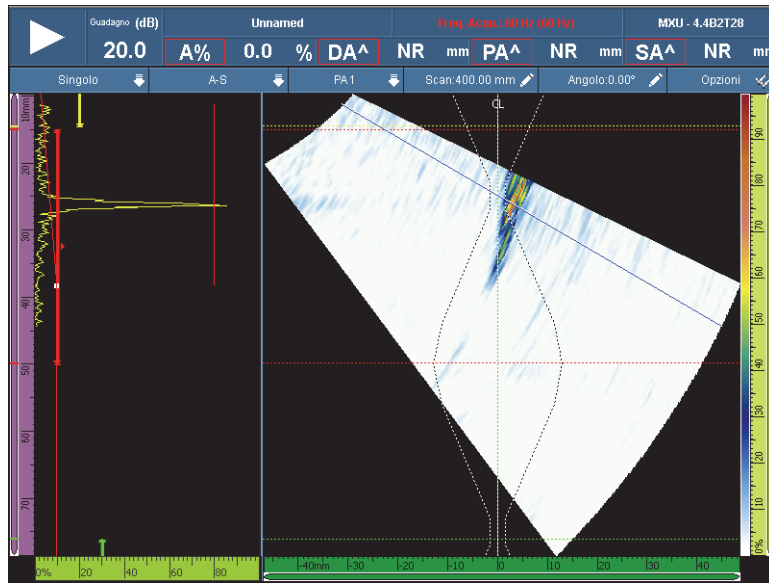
Guadagno (dB) 20.0 | Unnamed | Freq. Acqu.: 60 Hz (60 Hz) | MXU - 4.4B2T28

A% 0.0 % DA^ NR mm PA^ NR mm SA^ NR mm

Singolo | A-S | PA1 | Scan:400.00 mm | Angolo:0.00° | Opzioni

CL

10mm 20 30 40 50 60 70

0% 20 40 60 80

-40mm -30 -20 -10 0 10 20 30 40

100 90 80 70 60 50 40 30 20 10 0%